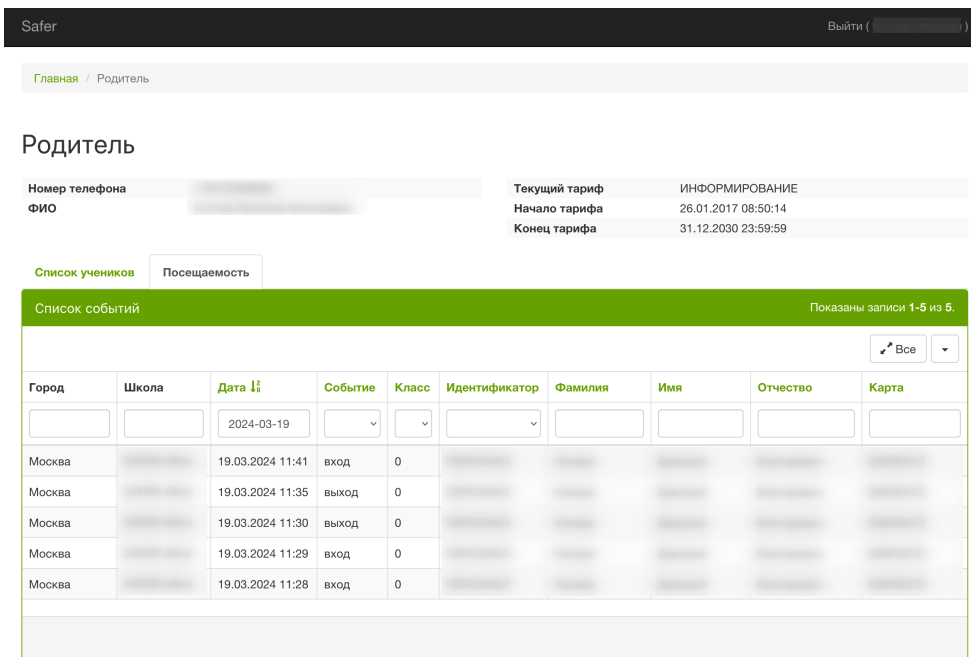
Safer

Выйти ( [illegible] )

Главная / Родитель

Родитель

Номер телефона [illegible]
ФИО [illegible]

Текущий тариф ИНФОРМИРОВАНИЕ
Начало тарифа 26.01.2017 08:50:14
Конец тарифа 31.12.2030 23:59:59

Список учеников | Посещаемость

Список событий

Показаны записи **1-5** из **5**.

Все

| Город | Школа | Дата | Событие | Класс | Идентификатор | Фамилия | Имя | Отчество | Карта |
|---|---|---|---|---|---|---|---|---|---|
| | | 2024-03-19 | | | | | | | |
| Москва | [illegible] | 19.03.2024 11:41 | вход | 0 | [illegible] | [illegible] | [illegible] | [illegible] | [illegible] |
| Москва | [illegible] | 19.03.2024 11:35 | выход | 0 | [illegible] | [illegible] | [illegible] | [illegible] | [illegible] |
| Москва | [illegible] | 19.03.2024 11:30 | выход | 0 | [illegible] | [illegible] | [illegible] | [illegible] | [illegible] |
| Москва | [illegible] | 19.03.2024 11:29 | вход | 0 | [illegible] | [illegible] | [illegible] | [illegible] | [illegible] |
| Москва | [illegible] | 19.03.2024 11:28 | вход | 0 | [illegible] | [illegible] | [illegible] | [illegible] | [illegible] |